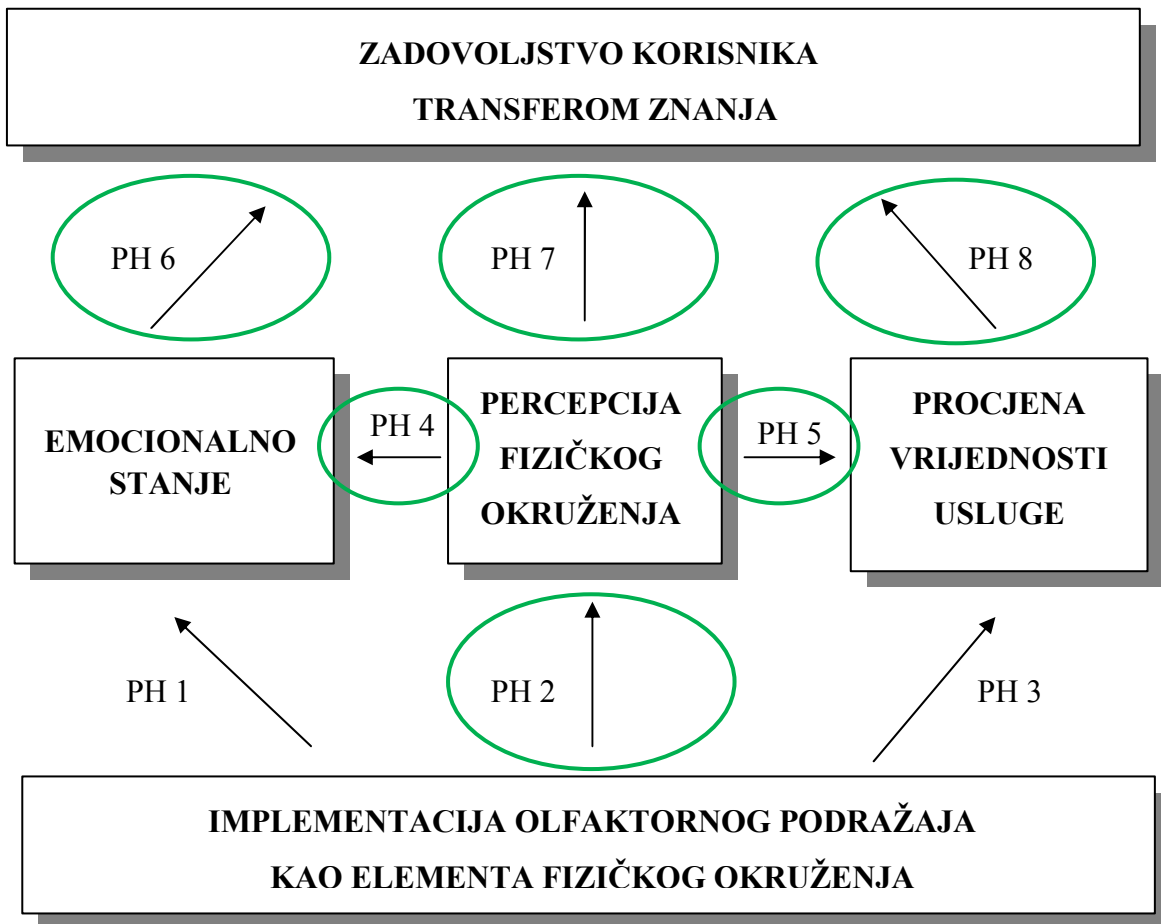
ZADOVOLJSTVO KORISNIKA
TRANSFEROM ZNANJA

PH 6

PH 7

PH 8

EMOCIONALNO STANJE

PH 4

PERCEPCIJA FIZIČKOG OKRUŽENJA

PH 5

PROCJENA VRIJEDNOSTI USLUGE

PH 1

PH 2

PH 3

IMPLEMENTACIJA OLFAKTORNOG PODRAŽAJA
KAO ELEMENTA FIZIČKOG OKRUŽENJA